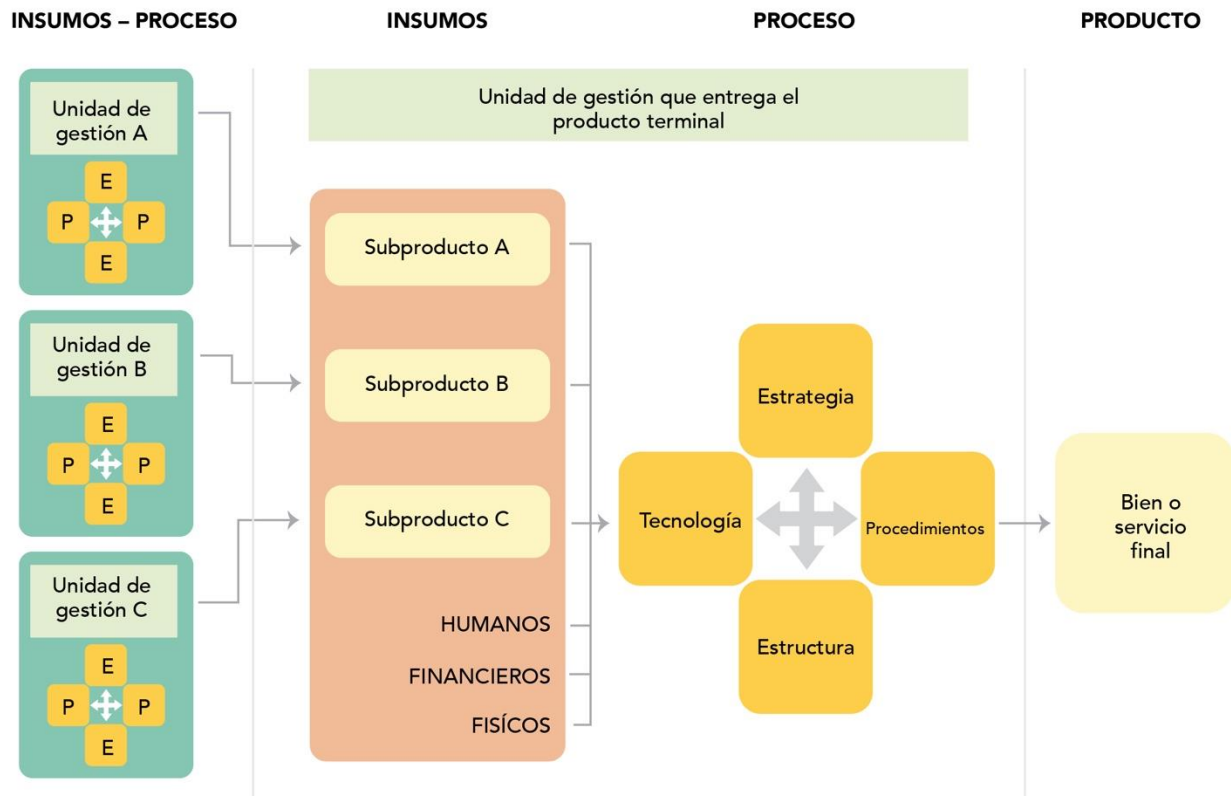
INSUMOS – PROCESO

INSUMOS

PROCESO

PRODUCTO

Unidad de gestión que entrega el producto terminal

Unidad de gestión A

E
P P
E

Unidad de gestión B

E
P P
E

Unidad de gestión C

E
P P
E

Subproducto A

Subproducto B

Subproducto C

HUMANOS

FINANCIEROS

FISÍCOS

Estrategia

Tecnología

Procedimientos

Estructura

Bien o servicio final